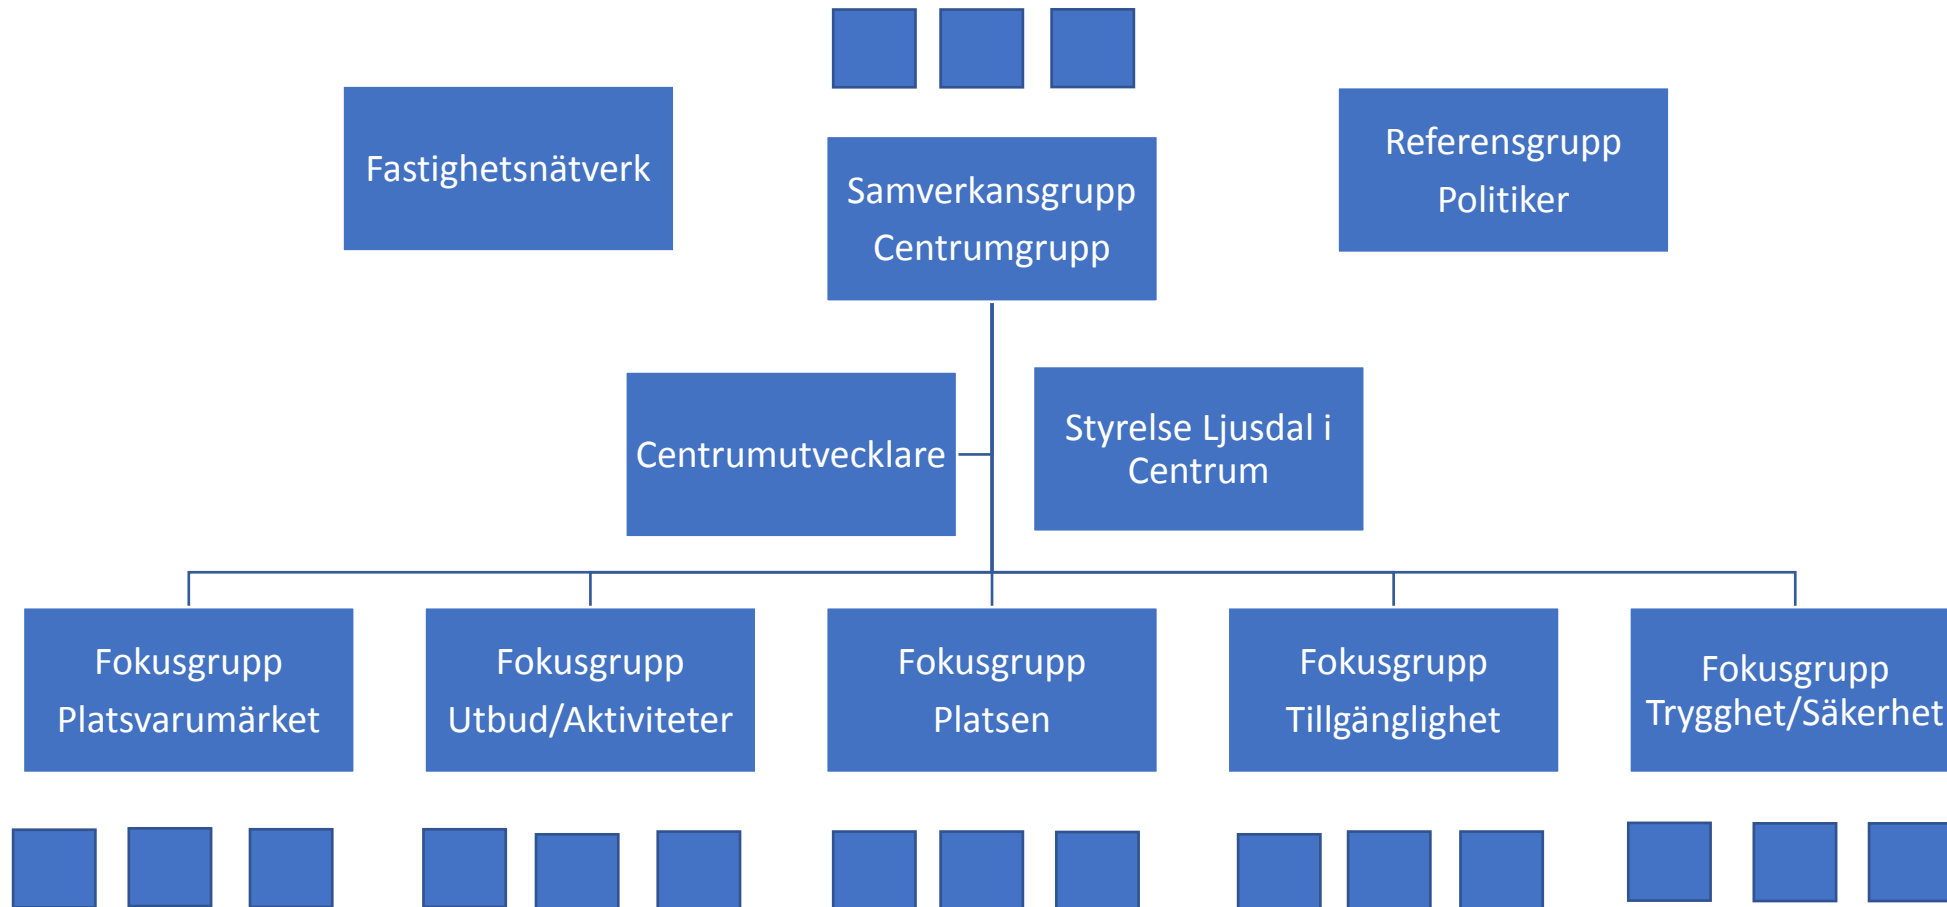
Fastighetsnätverk

Samverkansgrupp Centrumgrupp

Referensgrupp Politiker

Centrumutvecklare

Styrelse Ljusdal i Centrum

Fokusgrupp Platsvarumärket

Fokusgrupp Utbud/Aktiviteter

Fokusgrupp Platsen

Fokusgrupp Tillgänglighet

Fokusgrupp Trygghet/Säkerhet